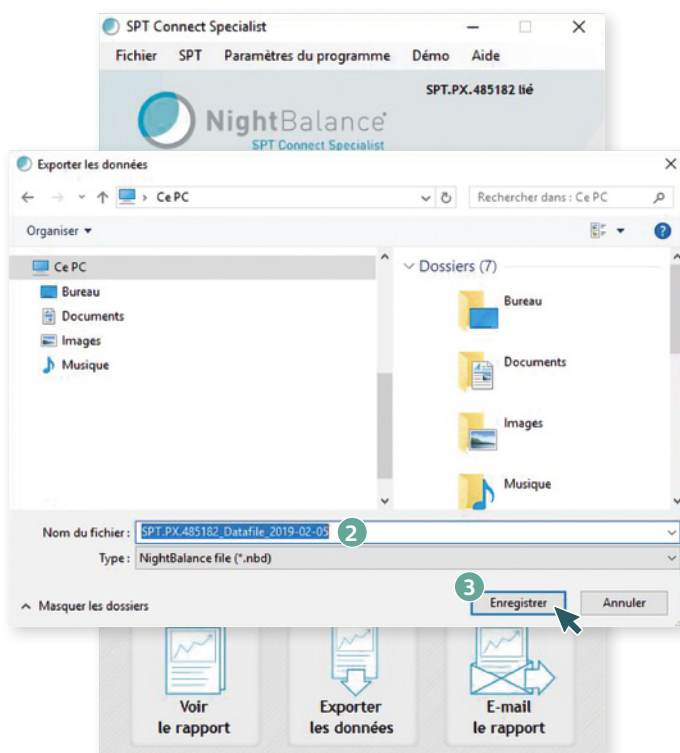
SPT Connect Specialist

Fichier SPT Paramètres du programme Démo Aide

SPT.PX.485182 lié

NightBalance
SPT Connect Specialist

Exporter les données

Ce PC

Rechercher dans : Ce PC

Organiser ▾

Ce PC
Bureau
Documents
Images
Musique

Dossiers (7)

Bureau
Documents
Images
Musique

Nom du fichier : SPT.PX.485182_Datafile_2019-02-05

2

Type : NightBalance file (*.nbd)

3

Masquer les dossiers

Enregistrer

Annuler

Voir le rapport

Exporter les données

E-mail le rapport